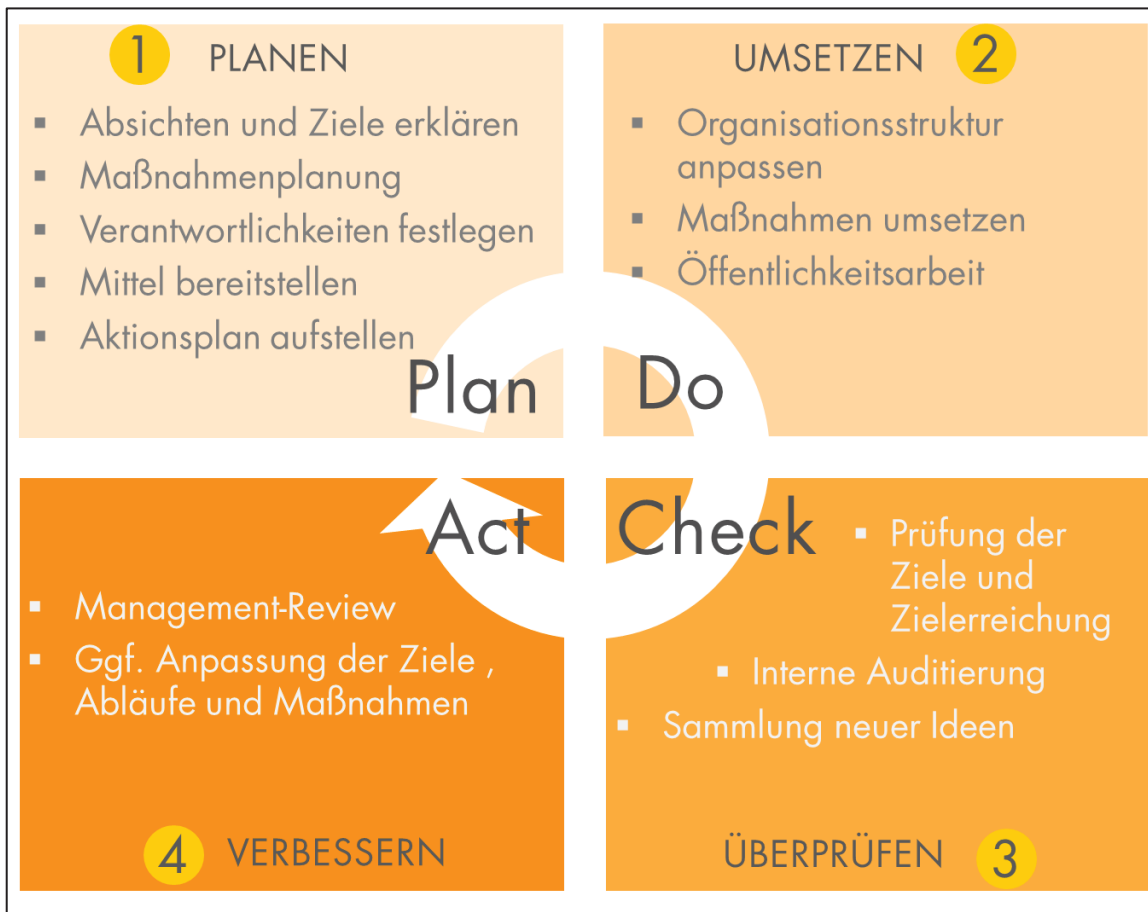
1 PLANEN

- Absichten und Ziele erklären
- Maßnahmenplanung
- Verantwortlichkeiten festlegen
- Mittel bereitstellen
- Aktionsplan aufstellen

UMSETZEN 2

- Organisationsstruktur anpassen
- Maßnahmen umsetzen
- Öffentlichkeitsarbeit

Plan

Do

Act

Check

- Prüfung der Ziele und Zielerreichung
- Interne Auditierung
- Sammlung neuer Ideen

- Management-Review
- Ggf. Anpassung der Ziele , Abläufe und Maßnahmen

4 VERBESSERN

ÜBERPRÜFEN 3